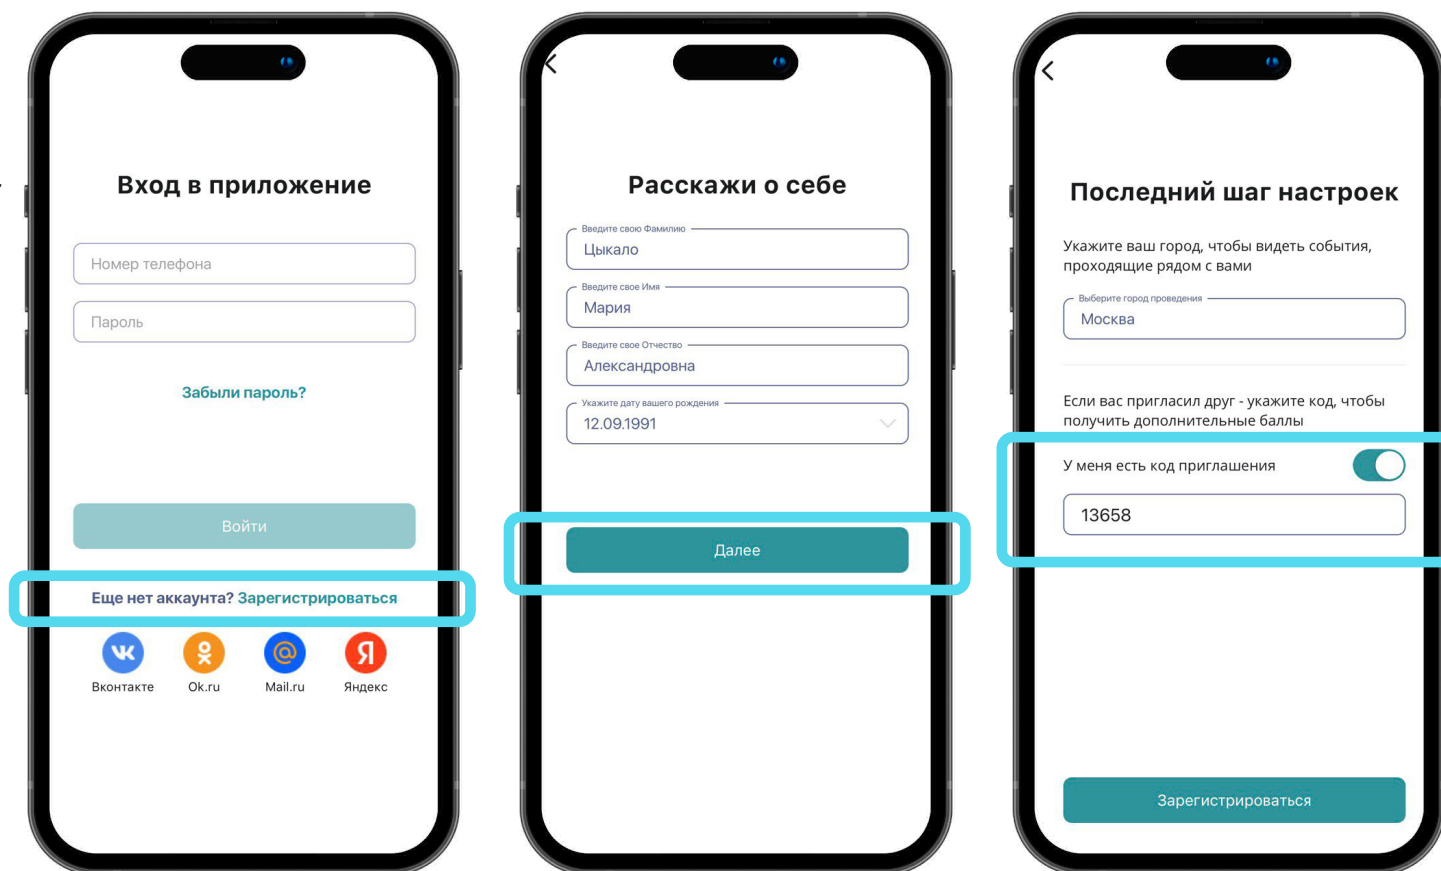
Вход в приложение

Номер телефона

Пароль

Забыли пароль?

Войти

Еще нет аккаунта? Зарегистрироваться

Вконтакте Ok.ru Mail.ru Яндекс

Расскажи о себе

Введите свою Фамилию
Цыкало

Введите свое Имя
Мария

Введите свое Отчество
Александровна

Укажите дату вашего рождения
12.09.1991

Далее

Последний шаг настроек

Укажите ваш город, чтобы видеть события, проходящие рядом с вами

Выберите город проведения
Москва

Если вас пригласил друг - укажите код, чтобы получить дополнительные баллы

У меня есть код приглашения

13658

Зарегистрироваться